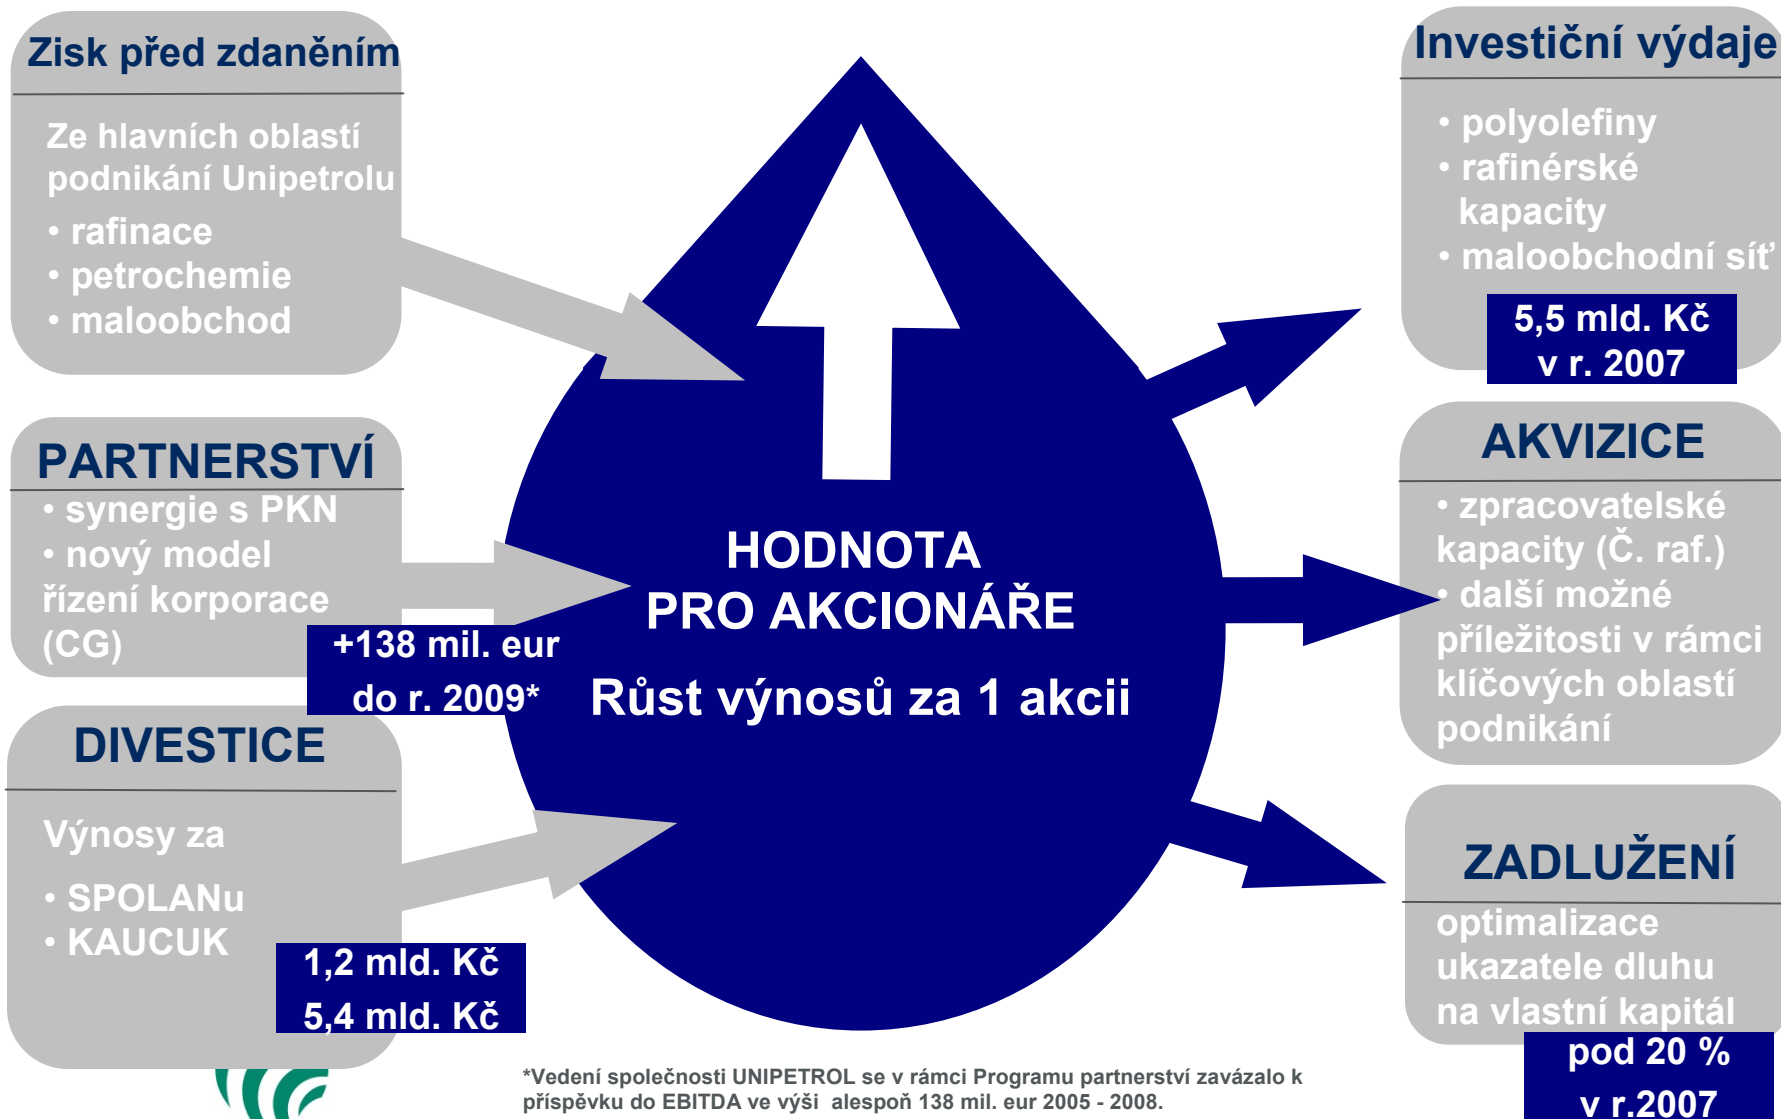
Zisk před zdaněním

Ze hlavních oblastí podnikání Unipetrolu

• rafinace
• petrochemie
• maloobchod

PARTNERSTVÍ

• synergie s PKN
• nový model řízení korporace (CG)

+138 mil. eur do r. 2009*

DIVESTICE

Výnosy za

• SPOLANu
• KAUCUK

1,2 mld. Kč
5,4 mld. Kč

HODNOTA PRO AKCIONÁŘE

Růst výnosů za 1 akcii

Investiční výdaje

• polyolefiny
• rafinérské kapacity
• maloobchodní síť

5,5 mld. Kč v r. 2007

AKVIZICE

• zpracovatelské kapacity (Č. raf.)
• další možné příležitosti v rámci klíčových oblastí podnikání

ZADLUŽENÍ

optimalizace ukazatele dluhu na vlastní kapitál

pod 20 % v r.2007

*Vedení společnosti UNIPETROL se v rámci Programu partnerství zavázalo k příspěvku do EBITDA ve výši alespoň 138 mil. eur 2005 - 2008.